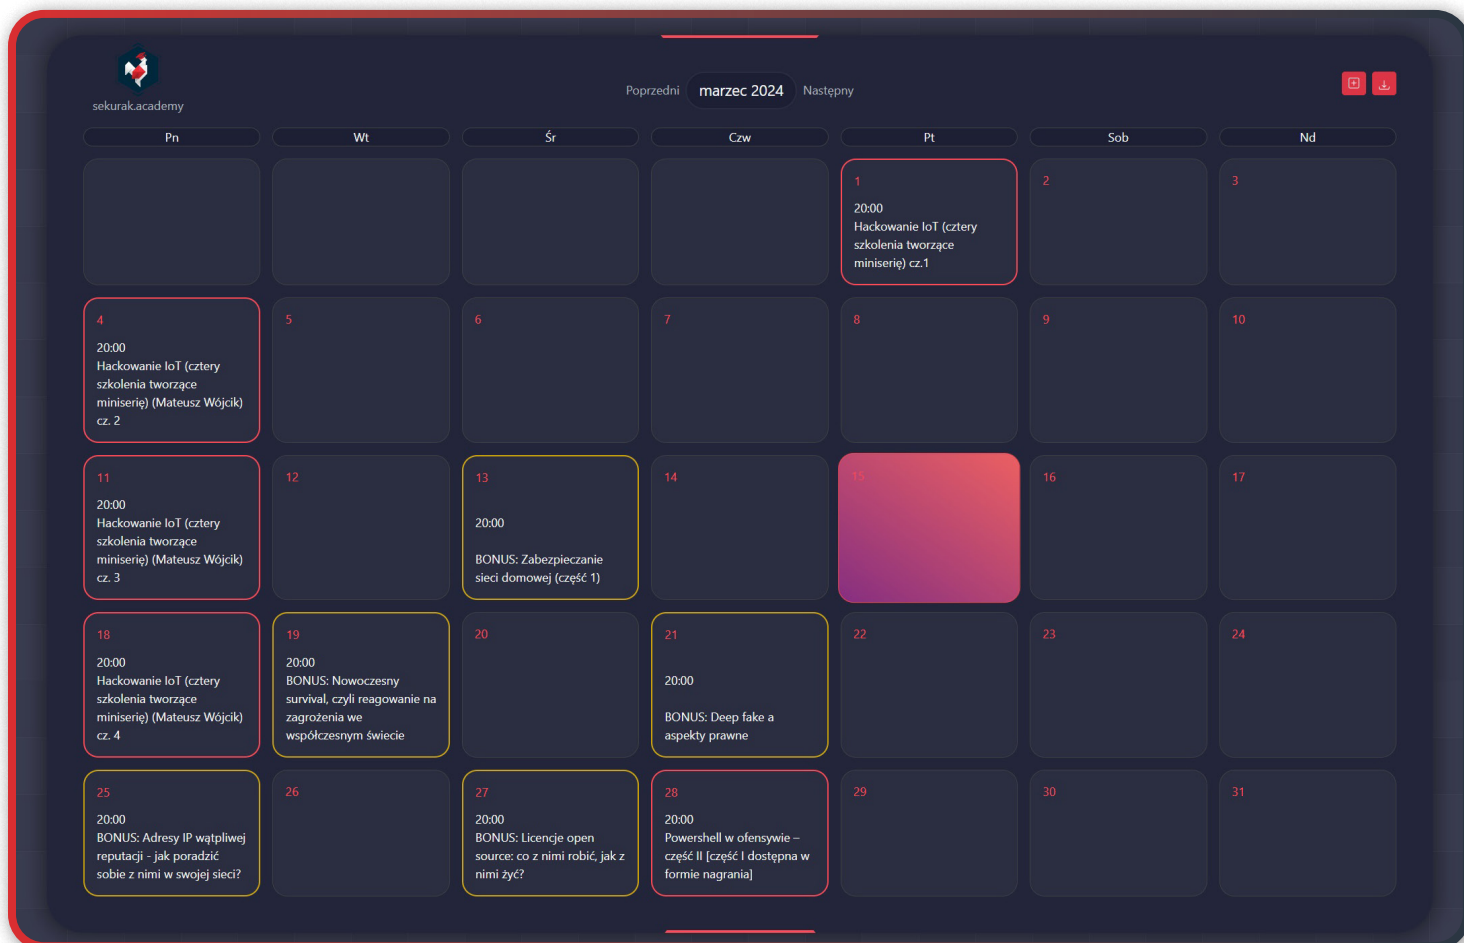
sekurak.academy

Poprzedni marzec 2024 Następny

| Pn | Wt | Śr | Czw | Pt | Sob | Nd |
|---|---|---|---|---|---|---|
| | | | | 1 20:00 Hackowanie IoT (cztery szkolenia tworzące miniserię) cz.1 | 2 | 3 |
| 4 20:00 Hackowanie IoT (cztery szkolenia tworzące miniserię) (Mateusz Wójcik) cz. 2 | 5 | 6 | 7 | 8 | 9 | 10 |
| 11 20:00 Hackowanie IoT (cztery szkolenia tworzące miniserię) (Mateusz Wójcik) cz. 3 | 12 | 13 20:00 BONUS: Zabezpieczanie sieci domowej (część 1) | 14 | 15 | 16 | 17 |
| 18 20:00 Hackowanie IoT (cztery szkolenia tworzące miniserię) (Mateusz Wójcik) cz. 4 | 19 20:00 BONUS: Nowoczesny survival, czyli reagowanie na zagrożenia we współczesnym świecie | 20 | 21 20:00 BONUS: Deep fake a aspekty prawne | 22 | 23 | 24 |
| 25 20:00 BONUS: Adresy IP wątpliwej reputacji - jak poradzić sobie z nimi w swojej sieci? | 26 | 27 20:00 BONUS: Licencje open source: co z nimi robić, jak z nimi żyć? | 28 20:00 Powershell w ofensywie – część II [część I dostępna w formie nagrania] | 29 | 30 | 31 |